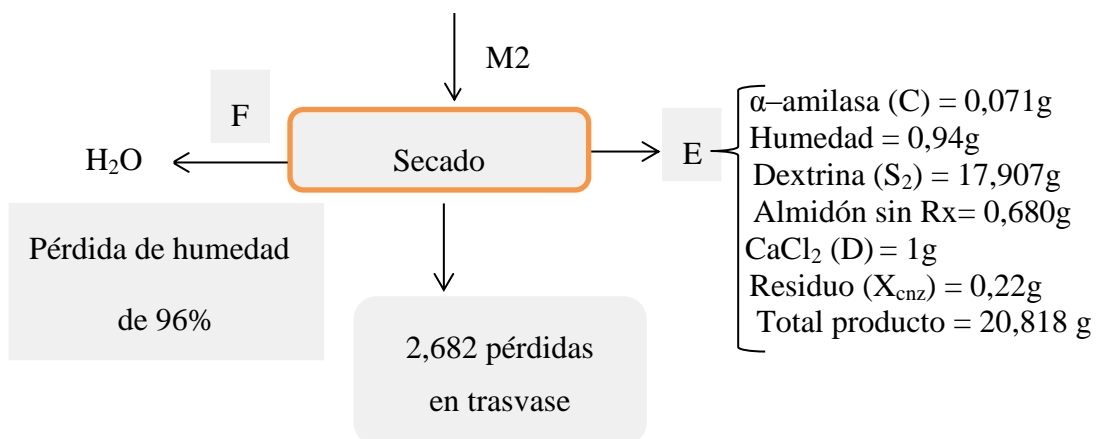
M2

F

$H_2O$

Secado

E

α–amilasa (C) = 0,071g
Humedad = 0,94g
Dextrina ($S_2$) = 17,907g
Almidón sin Rx= 0,680g
$CaCl_2$ (D) = 1g
Residuo ($X_{cnz}$) = 0,22g
Total producto = 20,818 g

Pérdida de humedad de 96%

2,682 pérdidas en trasvase